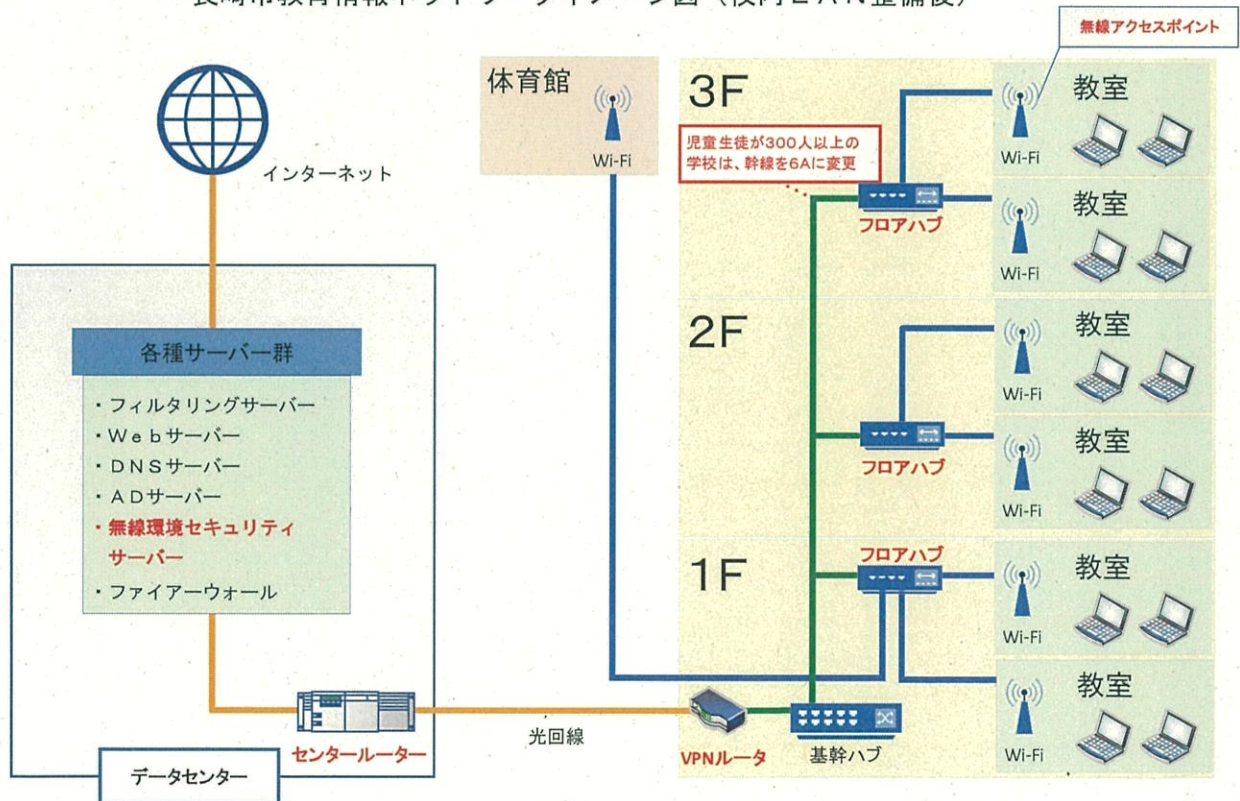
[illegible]

無線アクセスポイント

体育館

Wi-Fi

3F

児童生徒が300人以上の学校は、幹線を6Aに変更

フロアハブ

教室

Wi-Fi

教室

Wi-Fi

インターネット

各種サーバー群

・フィルタリングサーバー
・Webサーバー
・DNSサーバー
・ADサーバー
・無線環境セキュリティサーバー
・ファイアーウォール

2F

フロアハブ

教室

Wi-Fi

教室

Wi-Fi

1F

フロアハブ

教室

Wi-Fi

教室

Wi-Fi

センタールーター

光回線

VPNルータ

基幹ハブ

データセンター